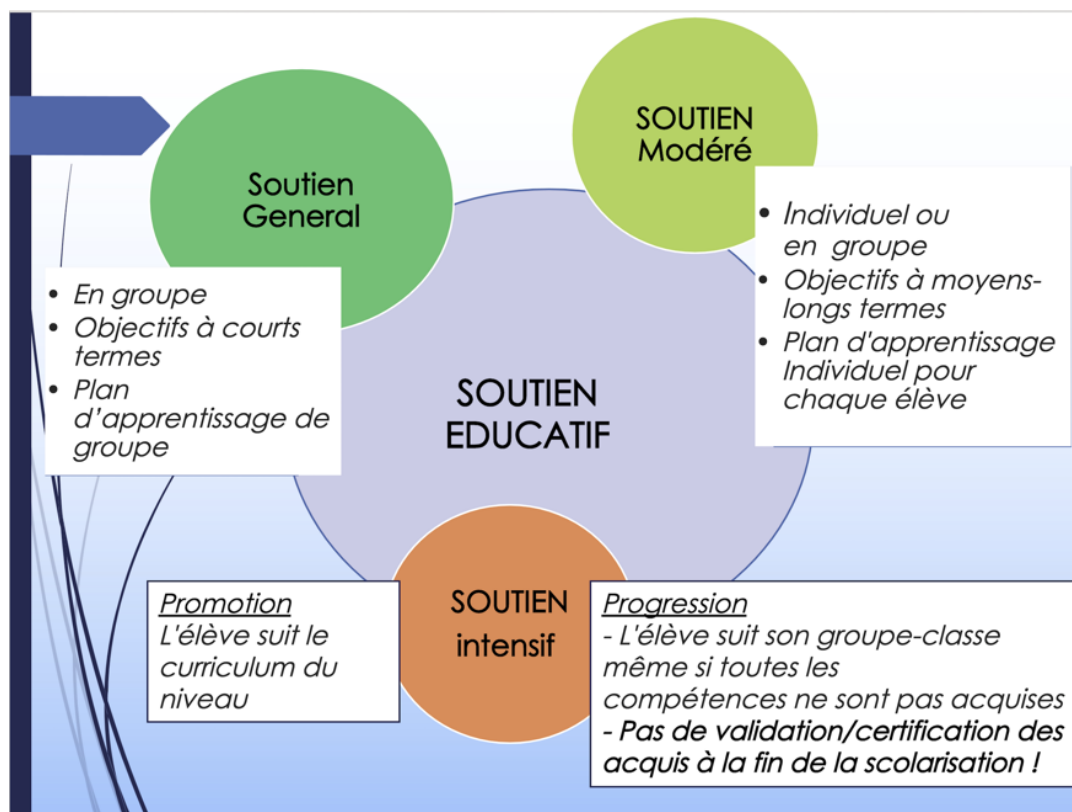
Soutien General

SOUTIEN Modéré

- En groupe
- Objectifs à courts termes
- Plan d'apprentissage de groupe

- Individuel ou en groupe
- Objectifs à moyens-longs termes
- Plan d'apprentissage Individuel pour chaque élève

SOUTIEN EDUCATIF

Promotion
L'élève suit le curriculum du niveau

SOUTIEN intensif

Progression
- L'élève suit son groupe-classe même si toutes les compétences ne sont pas acquises
- Pas de validation/certification des acquis à la fin de la scolarisation !